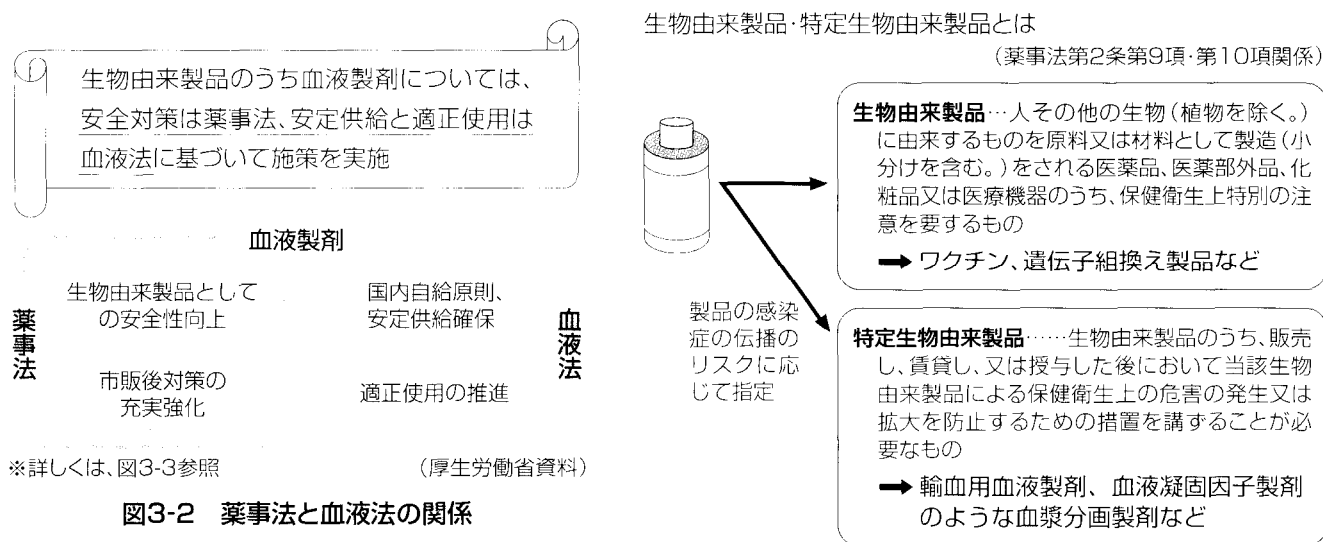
生物由来製品のうち血液製剤については、安全対策は薬事法、安定供給と適正使用は血液法に基づいて施策を実施

血液製剤

薬事法

生物由来製品としての安全性向上

市販後対策の充実強化

国内自給原則、安定供給確保

適正使用の推進

血液法

※詳しくは、図3-3参照

（厚生労働省資料）

図3-2 薬事法と血液法の関係

生物由来製品・特定生物由来製品とは

（薬事法第2条第9項・第10項関係）

製品の感染症の伝播のリスクに応じて指定

生物由来製品…人その他の生物（植物を除く。）に由来するものを原料又は材料として製造（小分けを含む。）をされる医薬品、医薬部外品、化粧品又は医療機器のうち、保健衛生上特別の注意を要するもの

➡ ワクチン、遺伝子組換え製品など

特定生物由来製品……生物由来製品のうち、販売し、賃貸し、又は授与した後において当該生物由来製品による保健衛生上の危害の発生又は拡大を防止するための措置を講ずることが必要なもの

➡ 輸血用血液製剤、血液凝固因子製剤のような血漿分画製剤など